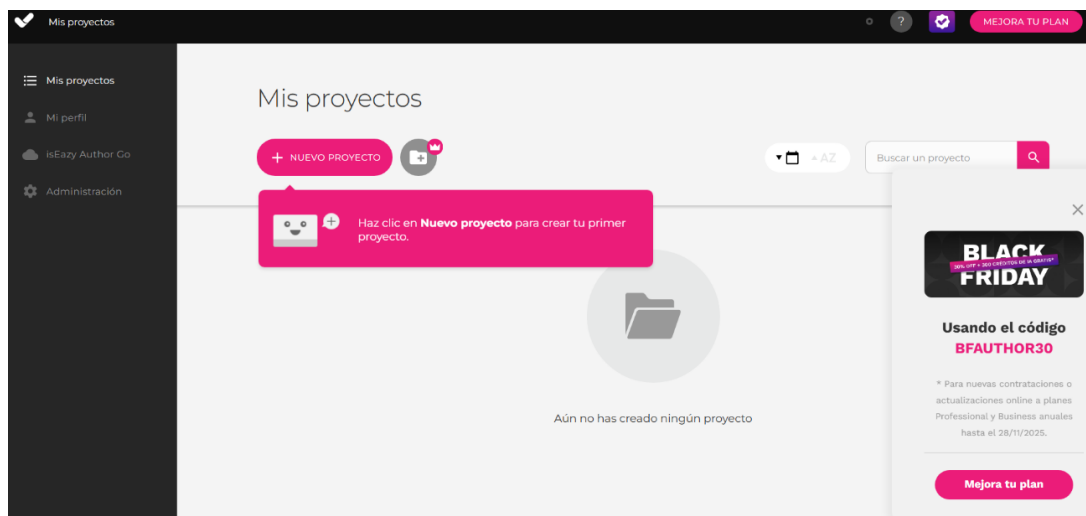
Mis proyectos

? MEJORA TU PLAN

Mis proyectos
Mi perfil
isEazy Author Go
Administración

Mis proyectos

+ NUEVO PROYECTO

↓AZ

Buscar un proyecto

Haz clic en **Nuevo proyecto** para crear tu primer proyecto.

Aún no has creado ningún proyecto

×

BLACK FRIDAY
30% OFF + 360 CRÉDITOS DE IA GRATIS*

Usando el código
BFAUTHOR30

* Para nuevas contrataciones o actualizaciones online a planes Professional y Business anuales hasta el 28/11/2025.

Mejora tu plan